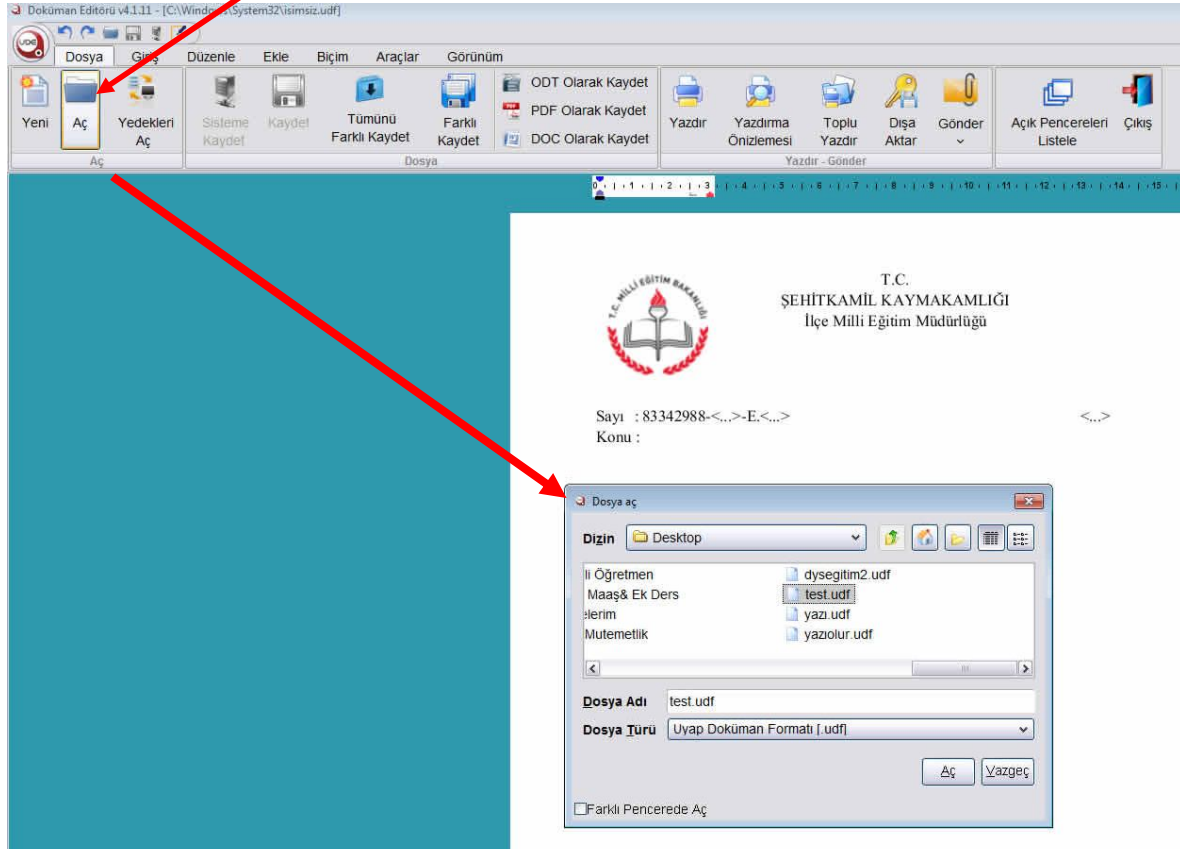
Doküman Editörü v4.1.11 - [C:\Windo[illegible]\System32\isimsiz.udf]

Dosya Giriş Düzenle Ekle Biçim Araçlar Görünüm

Yeni Aç Yedekleri Aç
Aç

Sisteme Kaydet Kaydet Tümünü Farklı Kaydet Farklı Kaydet ODT Olarak Kaydet PDF Olarak Kaydet DOC Olarak Kaydet
Dosya

Yazdır Yazdırma Önizlemesi Toplu Yazdır Dışa Aktar Gönder
Yazdır - Gönder

Açık Pencereleri Listele Çıkış

T.C.
ŞEHİTKAMİL KAYMAKAMLIĞI
İlçe Milli Eğitim Müdürlüğü

Sayı : 83342988-<...>-E.<...> <...>
Konu :

Dosya aç

Dizin Desktop

li Öğretmen
Maaş& Ek Ders
lerim
Mutemetlik
dysegitim2.udf
test.udf
yazı.udf
yazıolur.udf

Dosya Adı test.udf
Dosya Türü Uyap Doküman Formatı [.udf]

Aç Vazgeç

Farklı Pencerede Aç